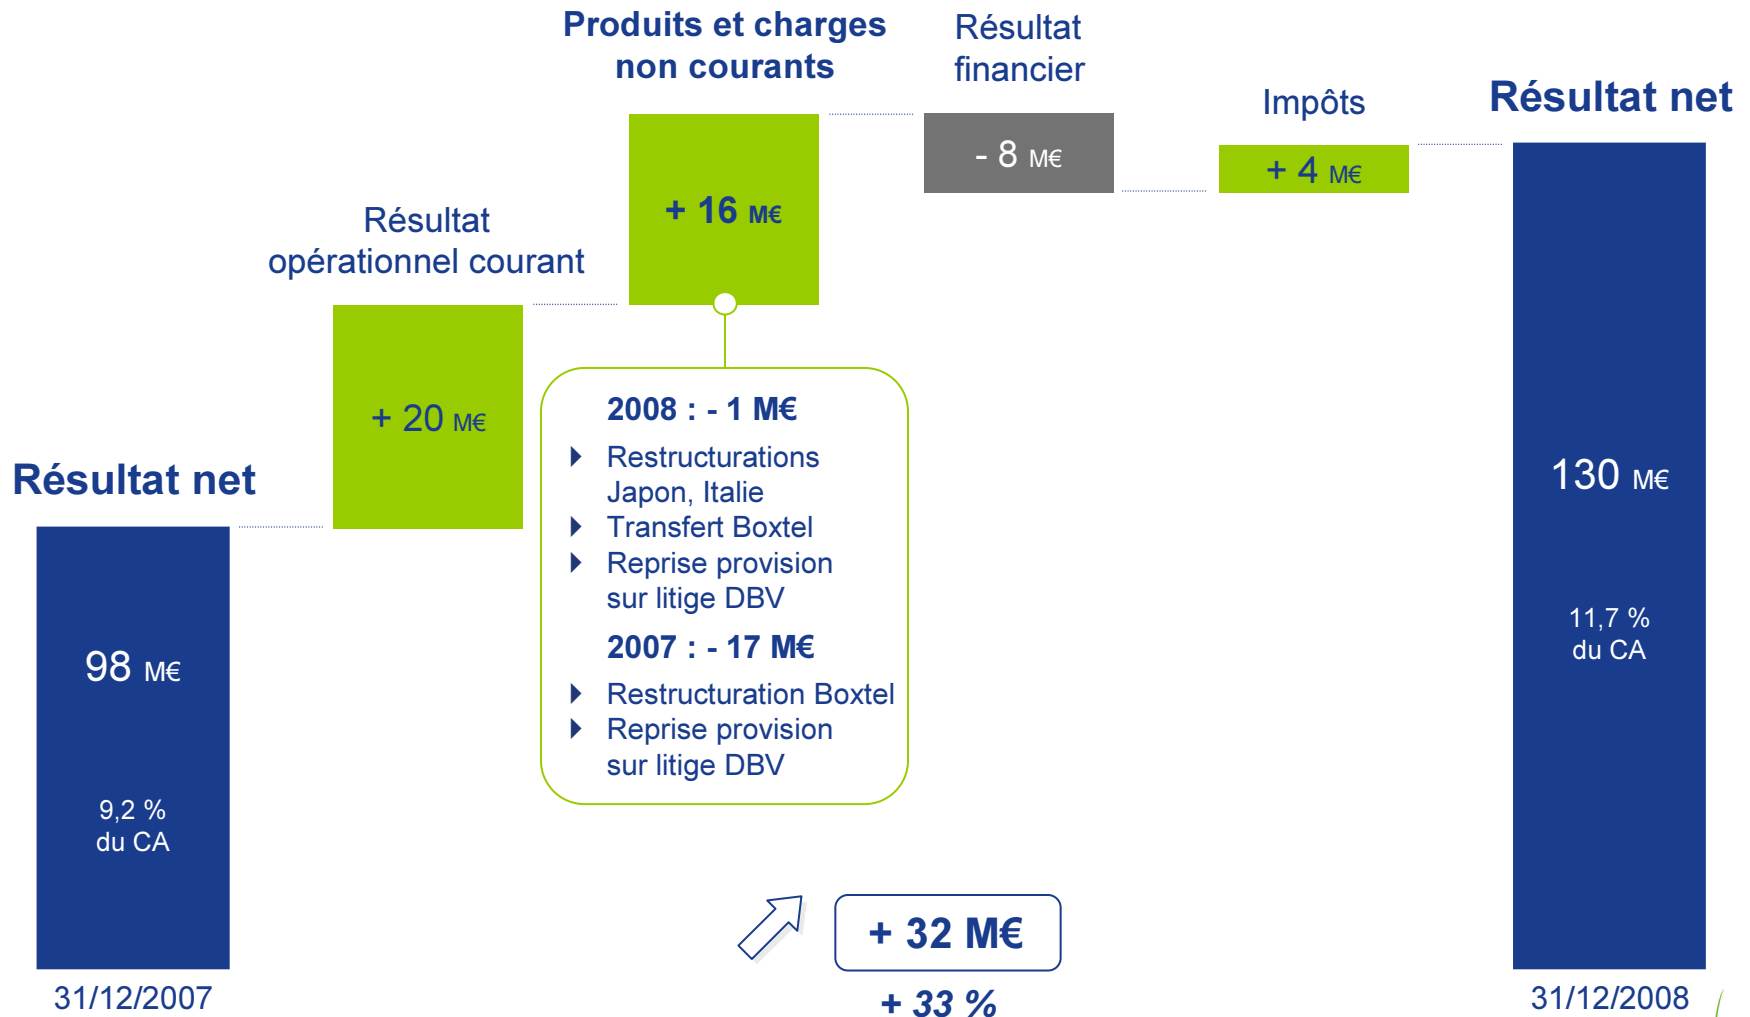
Produits et charges non courants

Résultat financier

Impôts

Résultat net

- 8 M€

+ 4 M€

+ 16 M€

Résultat opérationnel courant

+ 20 M€

Résultat net

98 M€

9,2 % du CA

31/12/2007

2008 : - 1 M€
- Restructurations Japon, Italie
- Transfert Boxtel
- Reprise provision sur litige DBV

2007 : - 17 M€
- Restructuration Boxtel
- Reprise provision sur litige DBV

130 M€

11,7 % du CA

31/12/2008

+ 32 M€

+ 33 %